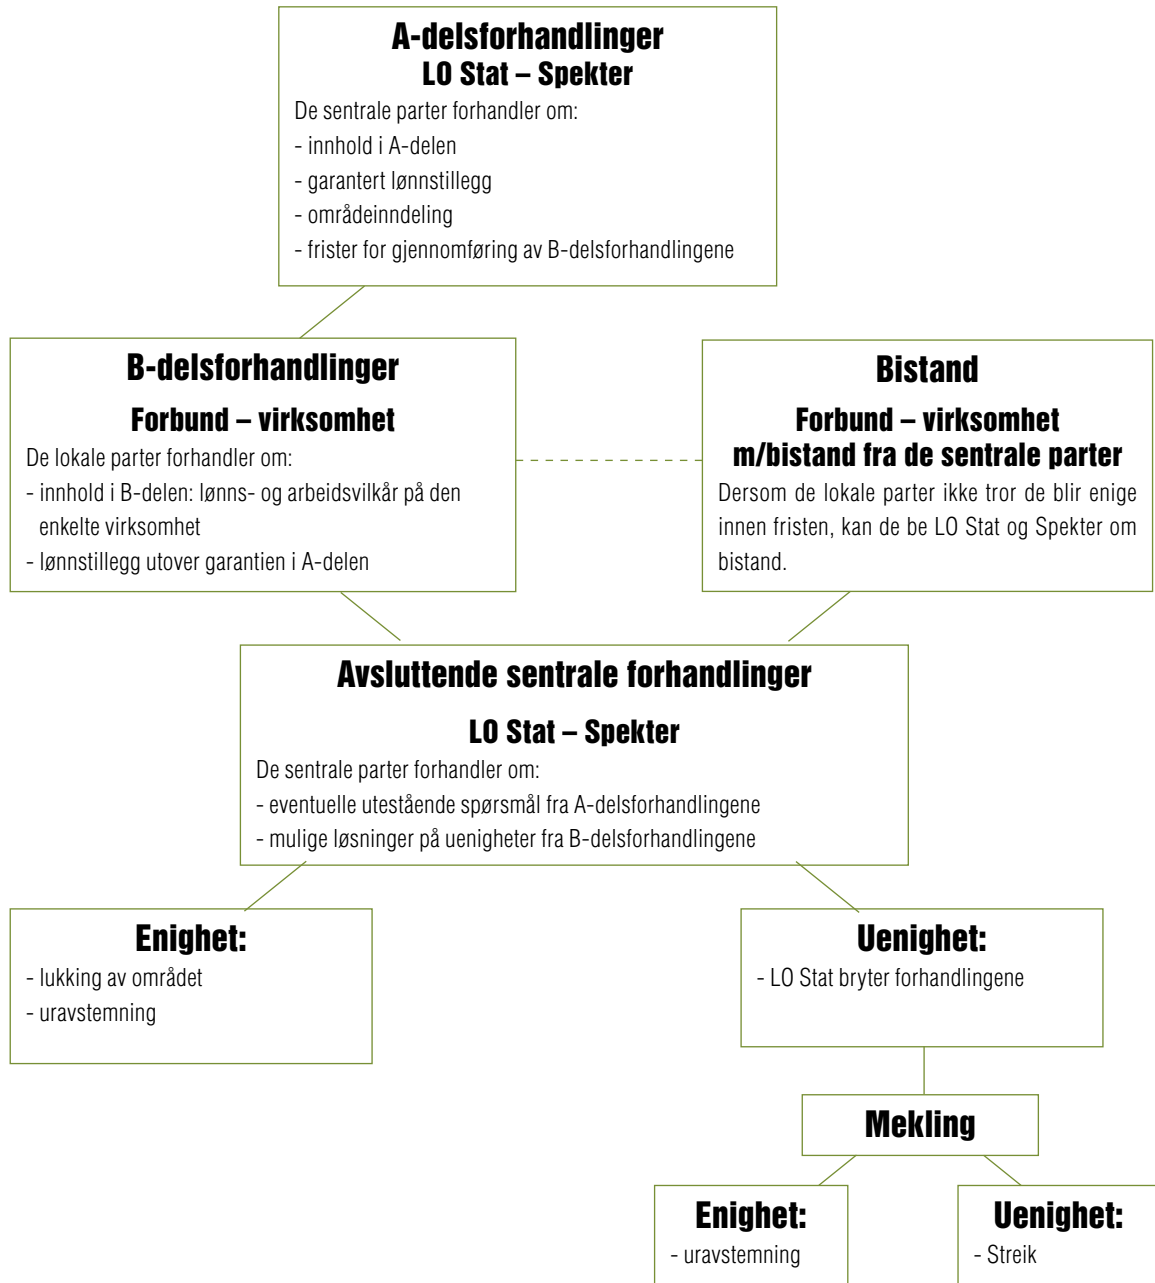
A-delsforhandlinger
LO Stat – Spekter
De sentrale parter forhandler om:
- innhold i A-delen
- garantert lønnstillegg
- områdeinndeling
- frister for gjennomføring av B-delsforhandlingene

B-delsforhandlinger
Forbund – virksomhet
De lokale parter forhandler om:
- innhold i B-delen: lønns- og arbeidsvilkår på den enkelte virksomhet
- lønnstillegg utover garantien i A-delen

Bistand
Forbund – virksomhet m/bistand fra de sentrale parter
Dersom de lokale parter ikke tror de blir enige innen fristen, kan de be LO Stat og Spekter om bistand.

Avsluttende sentrale forhandlinger
LO Stat – Spekter
De sentrale parter forhandler om:
- eventuelle utestående spørsmål fra A-delsforhandlingene
- mulige løsninger på uenigheter fra B-delsforhandlingene

Enighet:
- lukking av området
- uravstemning

Uenighet:
- LO Stat bryter forhandlingene

Mekling

Enighet:
- uravstemning

Uenighet:
- Streik